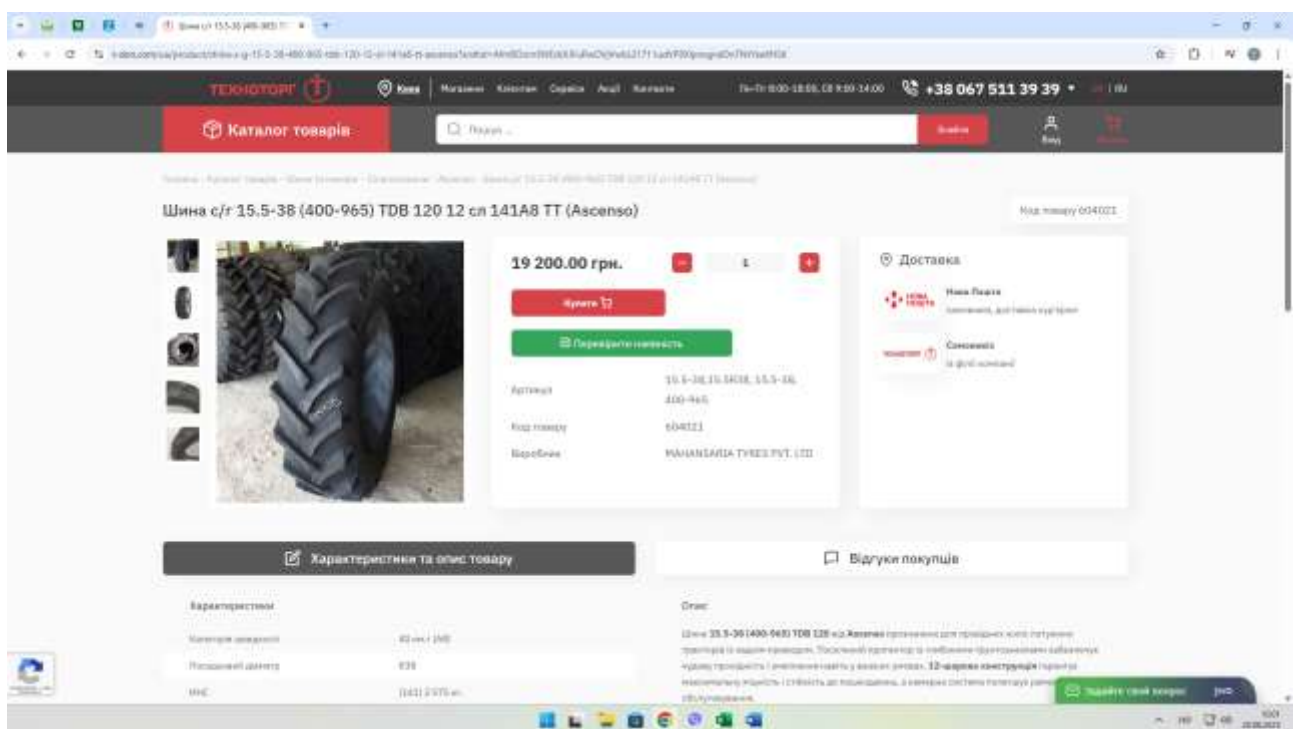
ТЕХНОТОРГ

Київ | Магазини Каталог Сервіси Акції Контакти

+38 067 511 39 39

Каталог товарів

Пошук...

Знайти

Вхід

Шина с/г 15.5-38 (400-965) TDB 120 12 сл 141A8 TT (Ascenso)

Код товару 604021

19 200.00 грн.

1

Купити

Перевірити наявність

Артикул 15.5-38,15.5R38, 15.5-38, 400-965

Код товару 604021

Виробник MAHANSARIA TYRES PVT. LTD

Доставка

Нова Пошта

Самовивіз

Характеристики та опис товару

Відгуки покупців

Характеристики

Опис

Задайте своє запитання